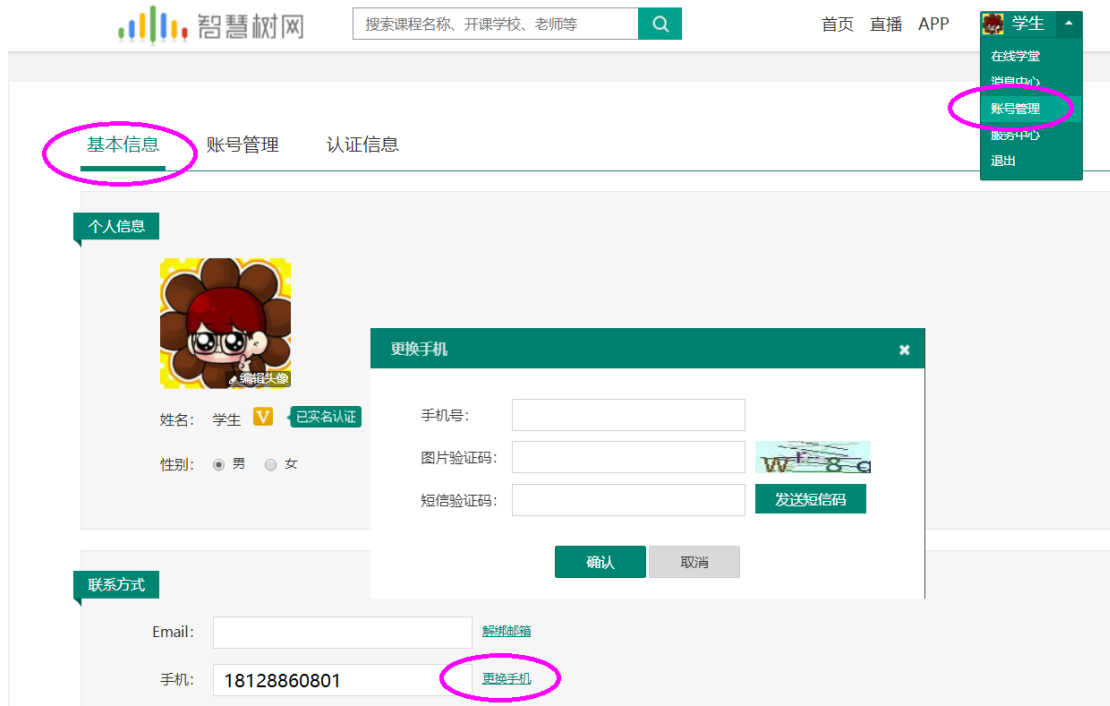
智慧树网

搜索课程名称、开课学校、老师等

首页 直播 APP 学生

在线学堂
消息中心
账号管理
服务中心
退出

基本信息 账号管理 认证信息

个人信息

编辑头像

姓名: 学生 V 已实名认证

性别: 男 女

更换手机 ×

手机号:

图片验证码: W 8 a

短信验证码: 发送短信码

确认 取消

联系方式

Email: 解绑邮箱

手机: 18128860801 更换手机